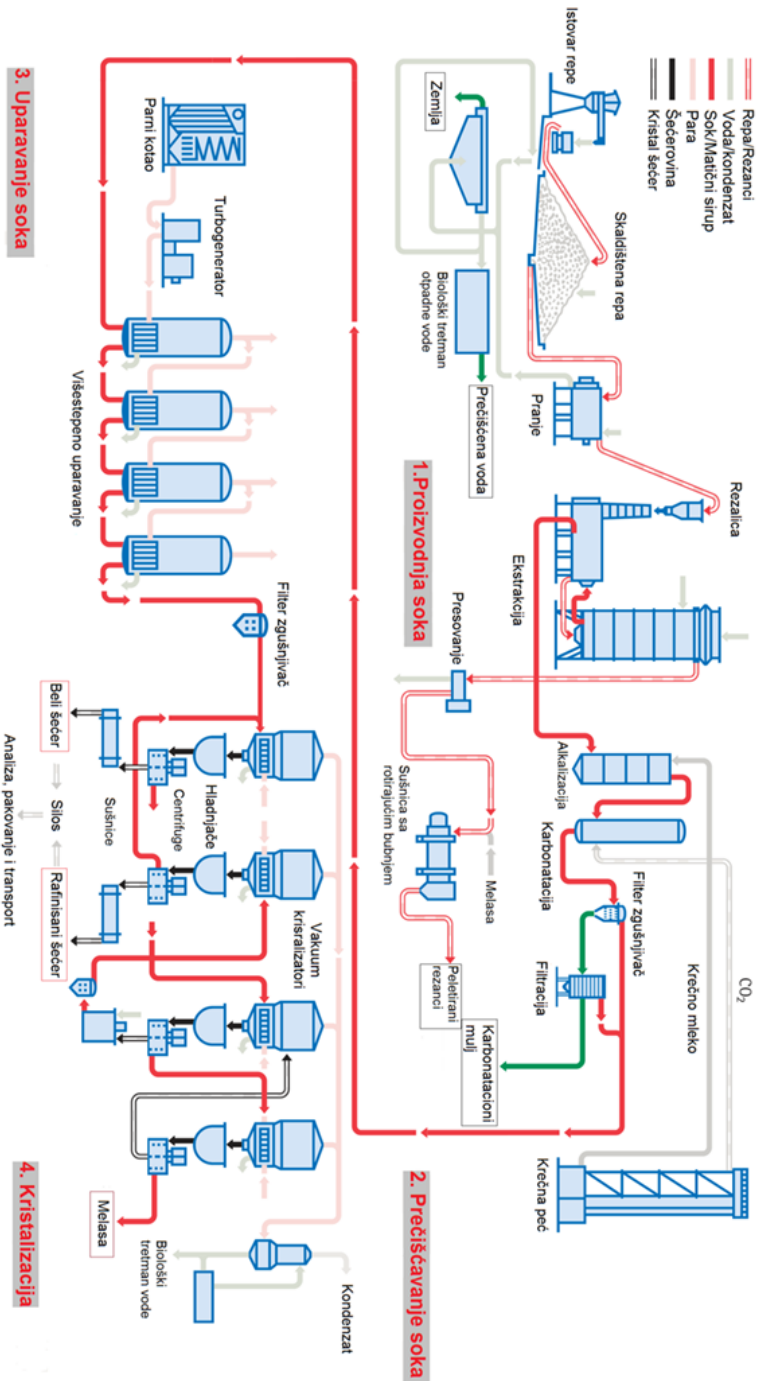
Repa/Rezanci
Voda/Kondenzat
Sok/Matični sirup
Para
Šećerovina
Kristal šećer

Istovar repe
Zemlja
Skladištena repa
Biološki tretman otpadne vode
Prečišćena voda
Pranje
Rezalica
Ekstrakcija
1.Proizvodnja soka
Presovanje
Sušnica sa rotirajućim bubnjem
Melasa
Peletirani rezanci
Alkalizacija
Karbonatacija
Filter zgušnjivač
Filtracija
Karbonatacioni mulj
Krečno mleko
$CO_2$
Krečna peć
2. Prečišćavanje soka

3. Uparavanje soka
Parni kotao
Turbogenerator
Višestepeno uparavanje
Filter zgušnjivač
Vakuum kristalizatori
Hladnjače
Centrifuge
Sušnice
Beli šećer
Silos
Rafinisani šećer
Analiza, pakovanje i transport
Melasa
Biološki tretman vode
Kondenzat
4. Kristalizacija